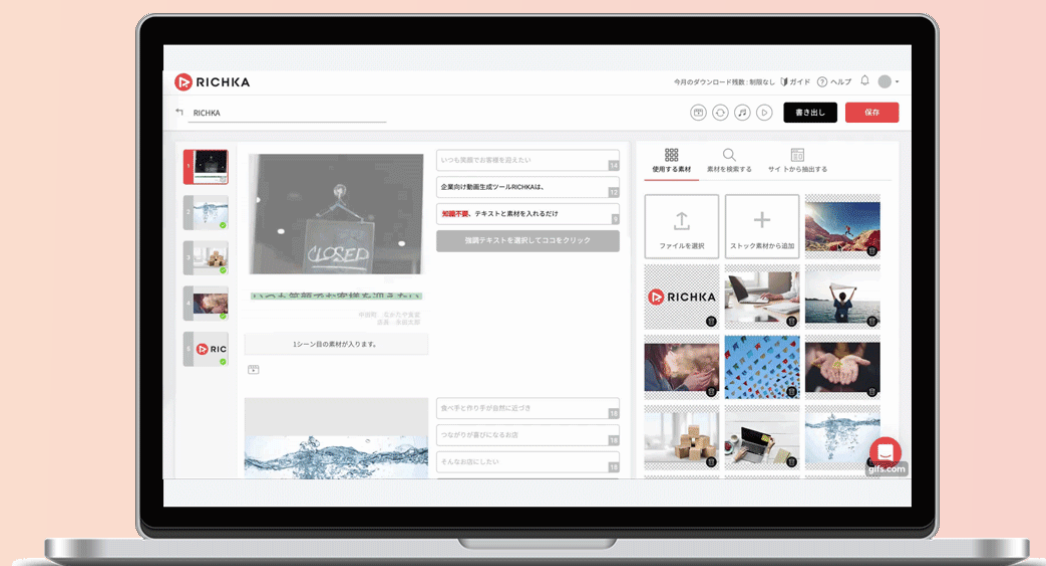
RICHKA

今月のダウンロード残数：制限なし　ガイド　ヘルプ

RICHKA

書き出し　保存

いつも笑顔でお客様を迎えたい 14

企業向け動画生成ツールRICHKAは、 12

知識不要。テキストと素材を入れるだけ 9

強調テキストを選択してココをクリック

CLOSED

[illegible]

1シーン目の素材が入ります。

食べ手と作り手が自然に近づき 18

つながりが喜びになるお店 18

そんなお店にしたい 18

使用する素材　素材を検索する　サイトから抽出する

ファイルを選択

ストック素材から追加

RICHKA

gifs.com